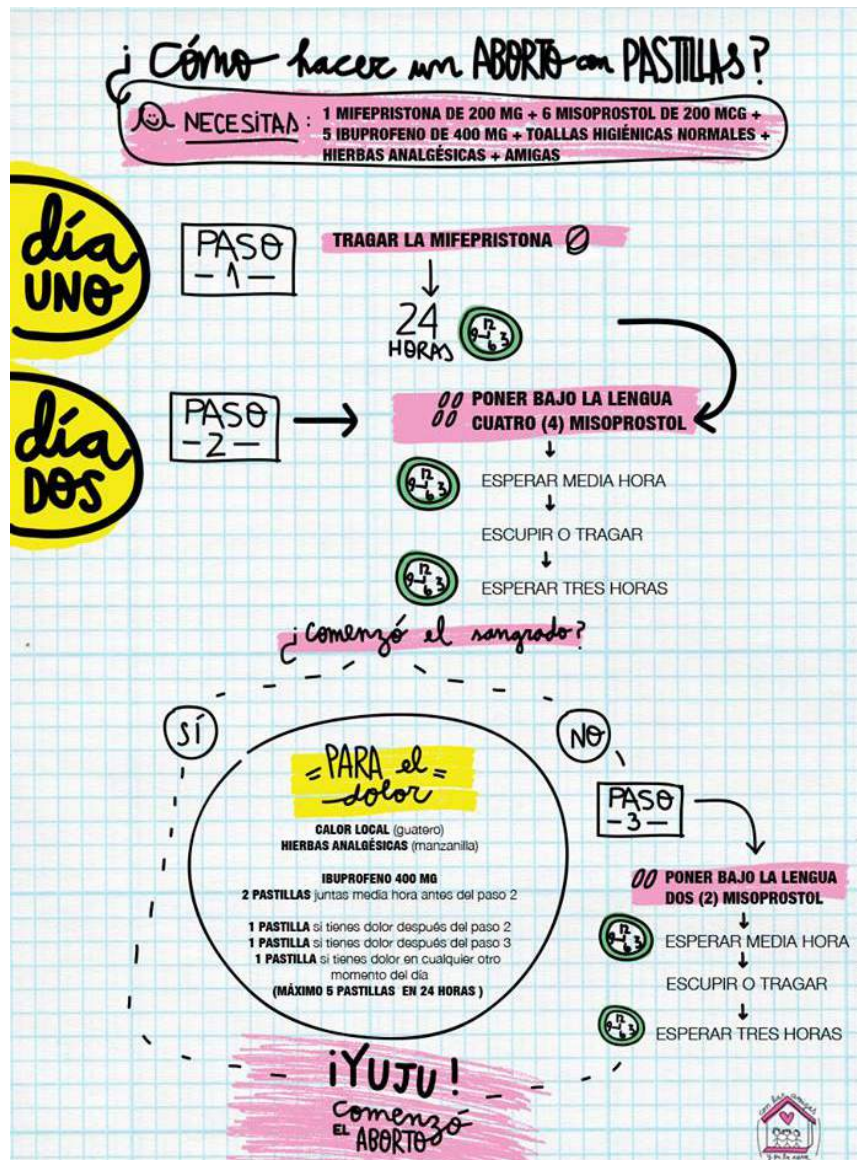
¿Cómo hacer un ABORTO con PASTILLAS?

NECESITAS: 1 MIFEPRISTONA DE 200 MG + 6 MISOPROSTOL DE 200 MCG + 5 IBUPROFENO DE 400 MG + TOALLAS HIGIÉNICAS NORMALES + HIERBAS ANALGÉSICAS + AMIGAS

día UNO

PASO —1—

TRAGAR LA MIFEPRISTONA

24 HORAS

día DOS

PASO —2—

PONER BAJO LA LENGUA CUATRO (4) MISOPROSTOL

ESPERAR MEDIA HORA

ESCUPIR O TRAGAR

ESPERAR TRES HORAS

¿comenzó el sangrado?

SÍ

NO

=PARA el dolor=

CALOR LOCAL (guatero)
HIERBAS ANALGÉSICAS (manzanilla)

IBUPROFENO 400 MG
2 PASTILLAS juntas media hora antes del paso 2

1 PASTILLA si tienes dolor después del paso 2
1 PASTILLA si tienes dolor después del paso 3
1 PASTILLA si tienes dolor en cualquier otro momento del día
(MÁXIMO 5 PASTILLAS EN 24 HORAS)

PASO —3—

PONER BAJO LA LENGUA DOS (2) MISOPROSTOL

ESPERAR MEDIA HORA

ESCUPIR O TRAGAR

ESPERAR TRES HORAS

¡YUJU! comenzó EL ABORTO

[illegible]